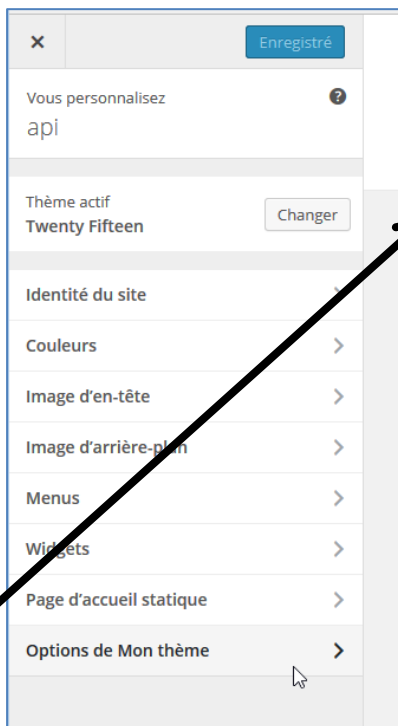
×

Enregistré

Vous personnalisez
api

?

Thème actif
Twenty Fifteen

Changer

Identité du site

Couleurs

Image d'en-tête

Image d'arrière-plan

Menus

Widgets

Page d'accueil statique

Options de Mon thème